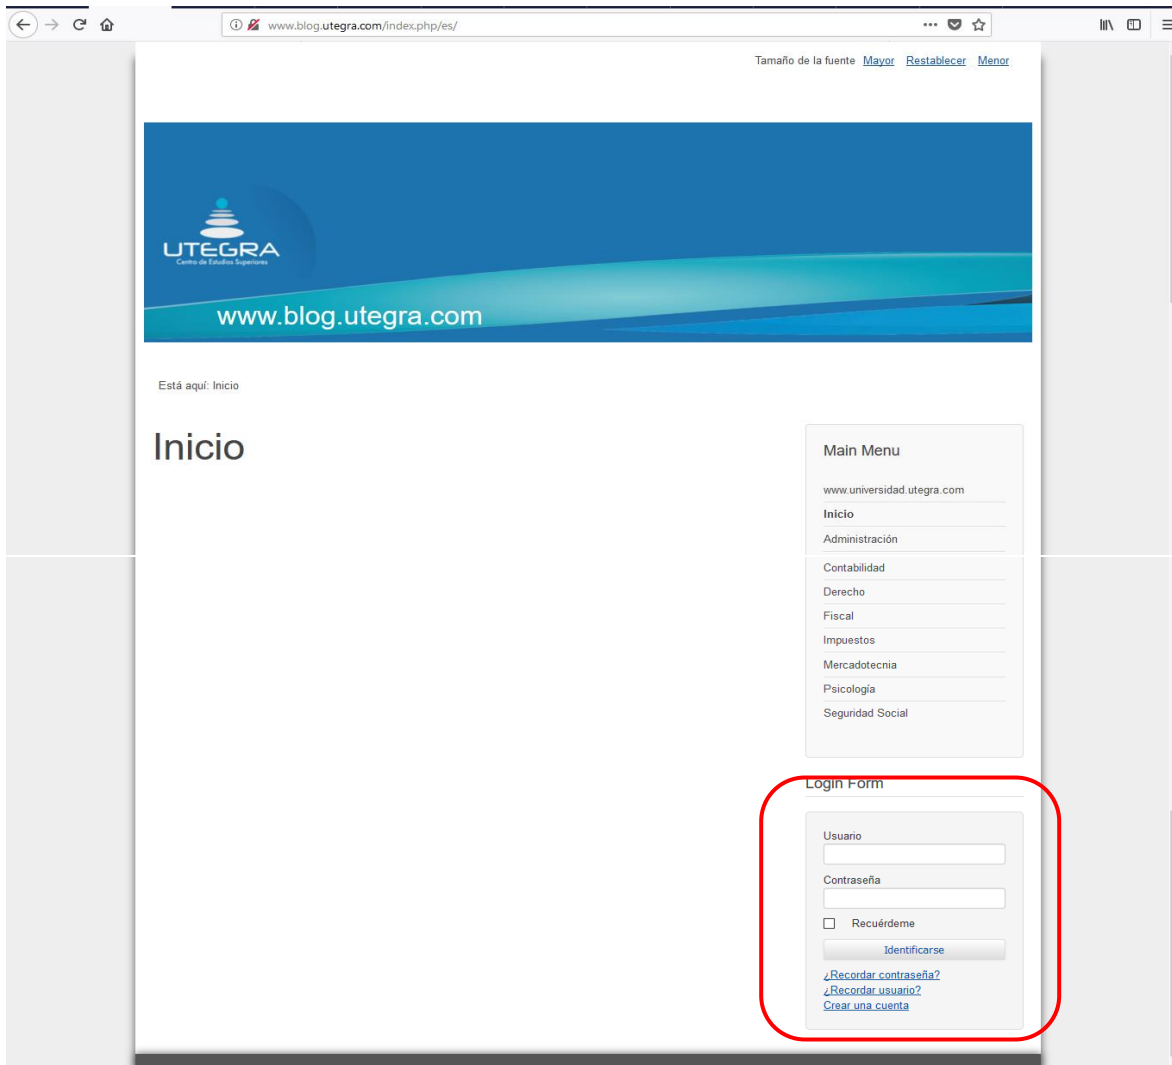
www.blog.utegra.com/index.php/es/

Tamaño de la fuente Mayor Restablecer Menor

UTEGRA
Centro de Estudios Superiores

www.blog.utegra.com

Está aquí: Inicio

Inicio

Main Menu

www.universidad.utegra.com
Inicio
Administración
Contabilidad
Derecho
Fiscal
Impuestos
Mercadotecnia
Psicología
Seguridad Social

Login Form

Usuario

Contraseña

Recuérdeme

Identificarse

¿Recordar contraseña?
¿Recordar usuario?
Crear una cuenta